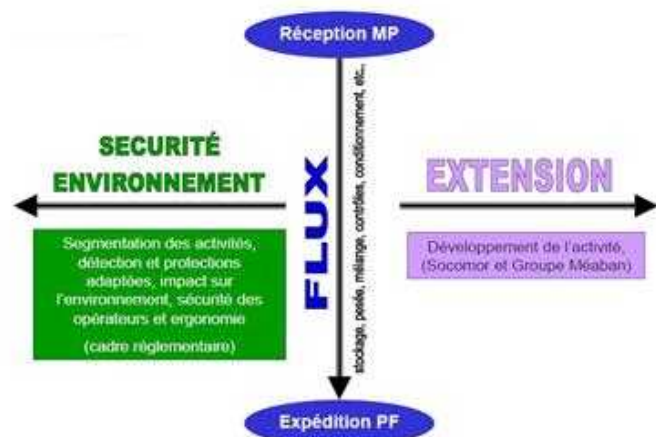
Réception MP

SECURITÉ
ENVIRONNEMENT

Segmentation des activités, détection et protections adaptées, impact sur l'environnement, sécurité des opérateurs et ergonomie

(cadre réglementaire)

FLUX

stockage, pesée, mélange, contrôles, conditionnement, etc.

EXTENSION

Développement de l'activité, (Socomor et Groupe Méaban)

Expédition PF